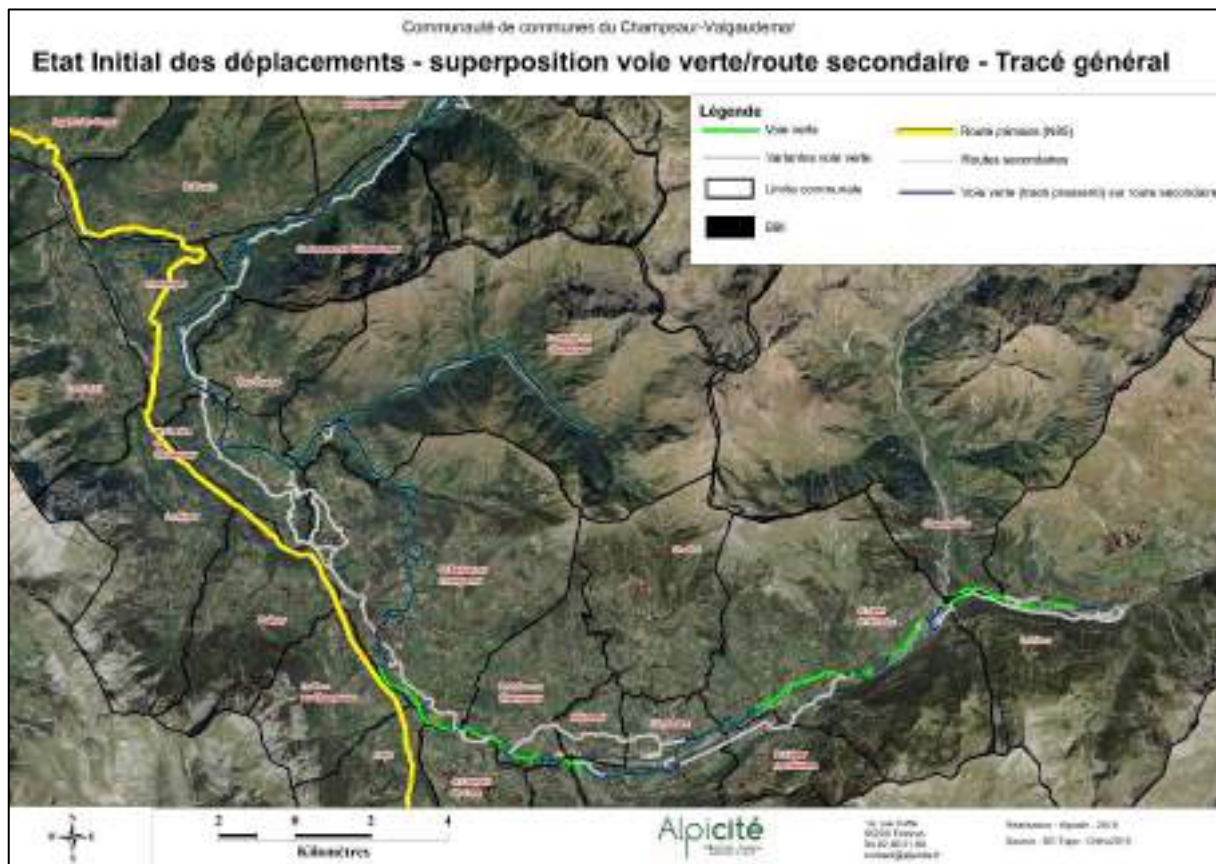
Communauté de communes du Champsaur-Valgaudemar

Etat Initial des déplacements - superposition voie verte/route secondaire - Tracé général

Légende

Voie verte

Route principale (N85)

Variantes voie verte

Routes secondaires

Limite communale

Voie verte (tracé proposé) sur route secondaire

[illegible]

2 0 2 4

Kilomètres

Alpicité

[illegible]

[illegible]